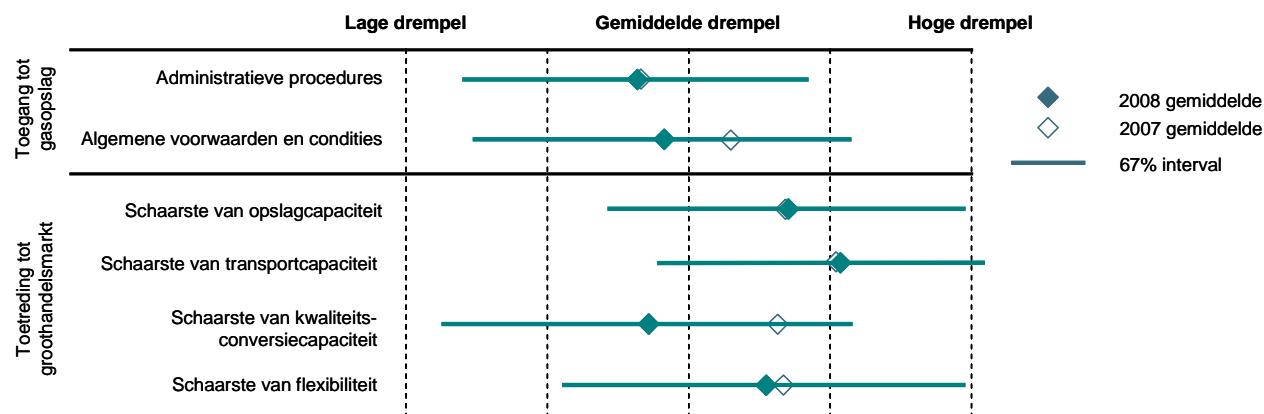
Lage drempel
Gemiddelde drempel
Hoge drempel

Toegang tot gasopslag

Administratieve procedures

Algemene voorwaarden en condities

Toetreding tot groothandelsmarkt

Schaarste van opslagcapaciteit

Schaarste van transportcapaciteit

Schaarste van kwaliteitsconversiecapaciteit

Schaarste van flexibiliteit

2008 gemiddelde
2007 gemiddelde
67% interval